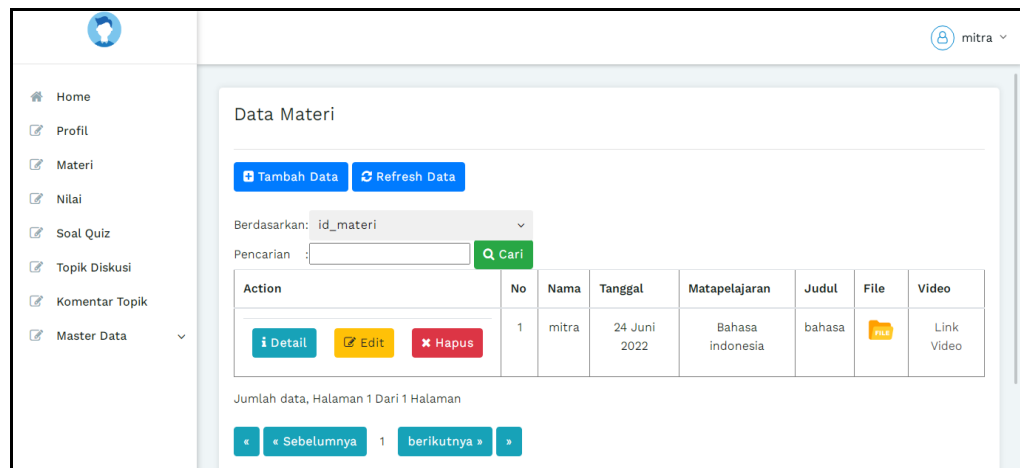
mitra

Home
Profil
Materi
Nilai
Soal Quiz
Topik Diskusi
Komentar Topik
Master Data

Data Materi

Tambah Data
Refresh Data

Berdasarkan: id_materi
Pencarian :
Cari

| Action | No | Nama | Tanggal | Matapelajaran | Judul | File | Video |
|---|---|---|---|---|---|---|---|
| Detail Edit Hapus | 1 | mitra | 24 Juni 2022 | Bahasa indonesia | bahasa | FILE | Link Video |

Jumlah data, Halaman 1 Dari 1 Halaman

« « Sebelumnya 1 berikutnya » »